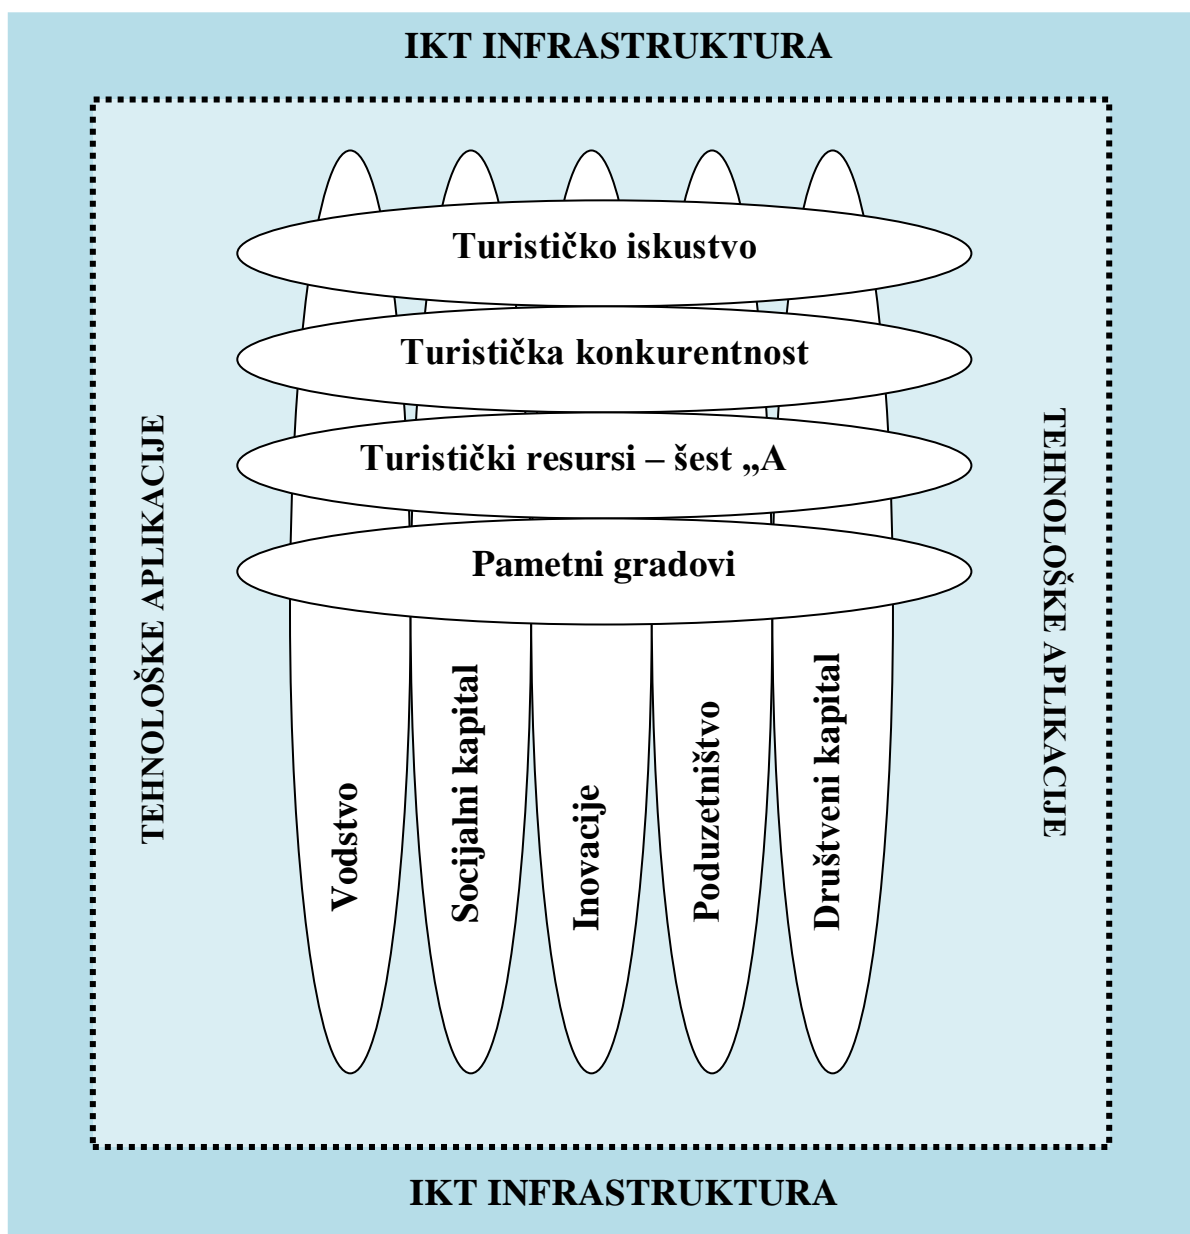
IKT INFRASTRUKTURA

TEHNOLOŠKE APLIKACIJE

Turističko iskustvo

Turistička konkurentnost

Turistički resursi – šest „A

Pametni gradovi

Vodstvo

Socijalni kapital

Inovacije

Poduzetništvo

Društveni kapital

TEHNOLOŠKE APLIKACIJE

IKT INFRASTRUKTURA